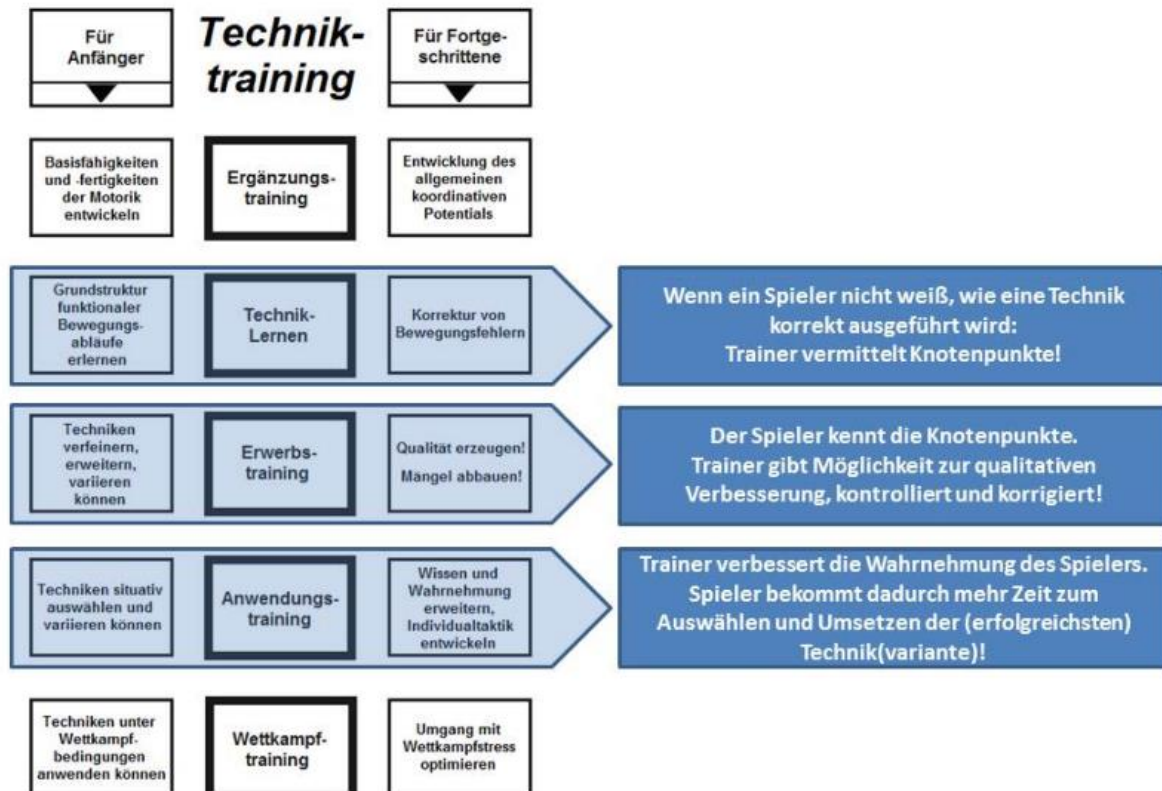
Für Anfänger

Techniktraining

Für Fortgeschrittene

Basisfähigkeiten und -fertigkeiten der Motorik entwickeln

Ergänzungstraining

Entwicklung des allgemeinen koordinativen Potentials

Grundstruktur funktionaler Bewegungsablaufe erlernen

Technik-Lernen

Korrektur von Bewegungsfehlern

Wenn ein Spieler nicht weiß, wie eine Technik korrekt ausgeführt wird: Trainer vermittelt Knotenpunkte!

Techniken verfeinern, erweitern, variieren können

Erwerbstraining

Qualität erzeugen! Mängel abbauen!

Der Spieler kennt die Knotenpunkte. Trainer gibt Möglichkeit zur qualitativen Verbesserung, kontrolliert und korrigiert!

Techniken situativ auswählen und variieren können

Anwendungstraining

Wissen und Wahrnehmung erweitern, Individualtaktik entwickeln

Trainer verbessert die Wahrnehmung des Spielers. Spieler bekommt dadurch mehr Zeit zum Auswählen und Umsetzen der (erfolgreichsten) Technik(variante)!

Techniken unter Wettkampfbedingungen anwenden können

Wettkampftraining

Umgang mit Wettkampfstress optimieren